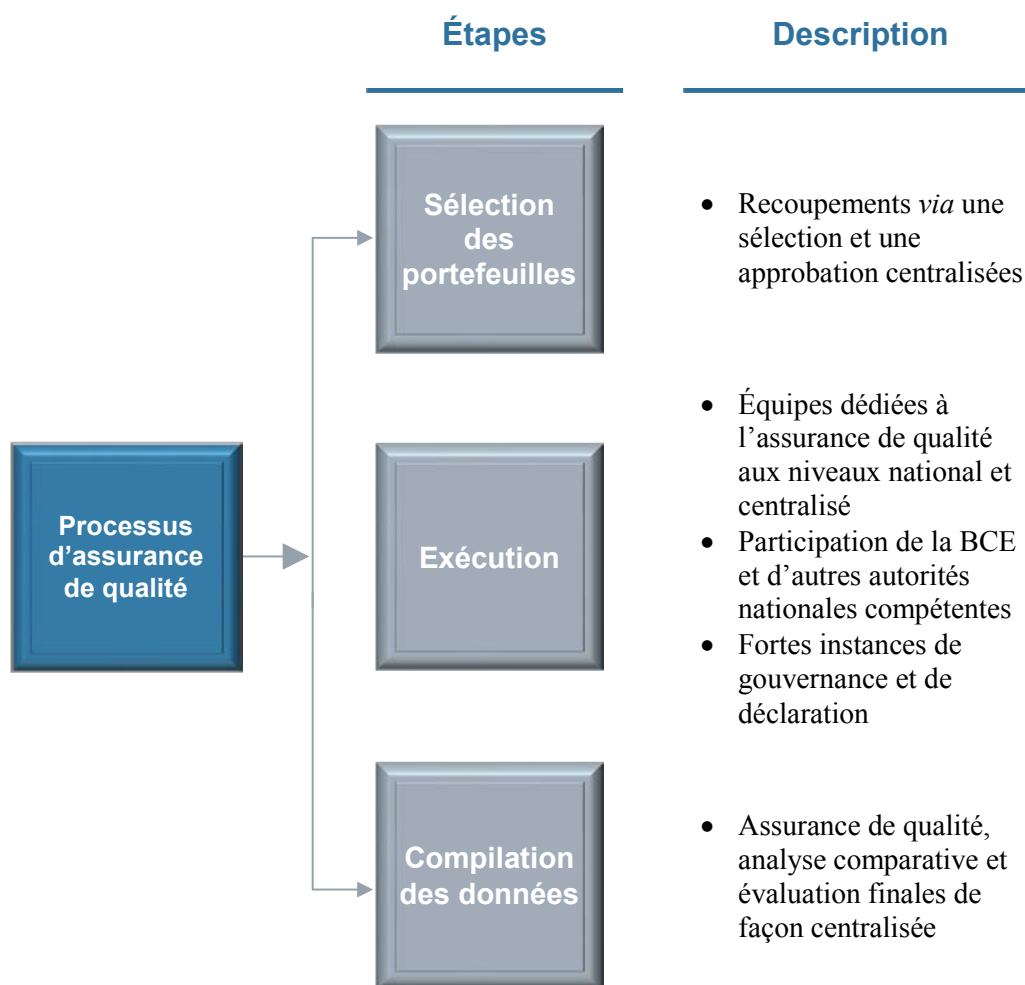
Étapes

Description

Processus d’assurance de qualité

Sélection des portefeuilles

- Recoupements *via* une sélection et une approbation centralisées

Exécution

- Équipes dédiées à l’assurance de qualité aux niveaux national et centralisé
- Participation de la BCE et d’autres autorités nationales compétentes
- Fortes instances de gouvernance et de déclaration

Compilation des données

- Assurance de qualité, analyse comparative et évaluation finales de façon centralisée